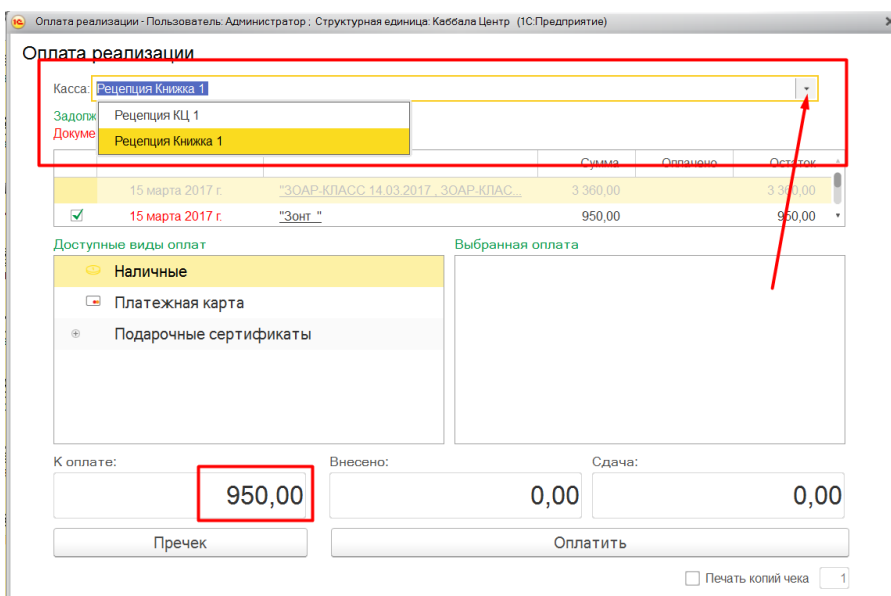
Оплата реализации - Пользователь: Администратор ; Структурная единица: Каббала Центр (1С:Предприятие)

Оплата реализации

Касса: Рецепция Книжка 1

Рецепция КЦ 1
Рецепция Книжка 1

Задолж
Докуме

| | | | Сумма | Оплачено | Остаток |
|---|---|---|---|---|---|
| | 15 марта 2017 г. | "ЗОАР-КЛАСС 14.03.2017 , ЗОАР-КЛАС... | 3 360,00 | | 3 360,00 |
| ☑ | 15 марта 2017 г. | "Зонт " | 950,00 | | 950,00 |

Доступные виды оплат
Наличные
Платежная карта
Подарочные сертификаты

Выбранная оплата

К оплате:
950,00

Внесено:
0,00

Сдача:
0,00

Пречек

Оплатить

Печать копий чека 1